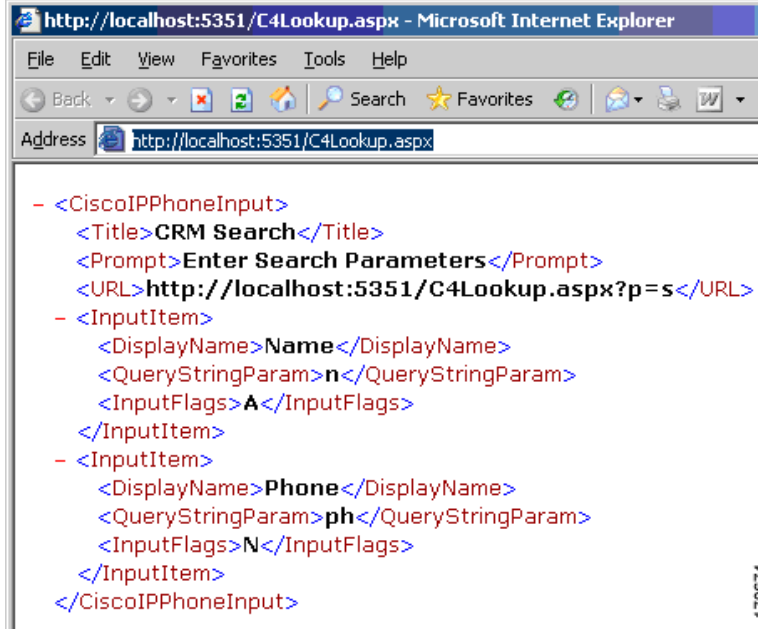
http://localhost:5351/C4Lookup.aspx - Microsoft Internet Explorer

File Edit View Favorites Tools Help

Back Search Favorites

Address http://localhost:5351/C4Lookup.aspx

- <CiscoIPPhoneInput>
<Title>CRM Search</Title>
<Prompt>Enter Search Parameters</Prompt>
<URL>http://localhost:5351/C4Lookup.aspx?p=s</URL>
- <InputItem>
<DisplayName>Name</DisplayName>
<QueryStringParam>n</QueryStringParam>
<InputFlags>A</InputFlags>
</InputItem>
- <InputItem>
<DisplayName>Phone</DisplayName>
<QueryStringParam>ph</QueryStringParam>
<InputFlags>N</InputFlags>
</InputItem>
</CiscoIPPhoneInput>

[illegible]